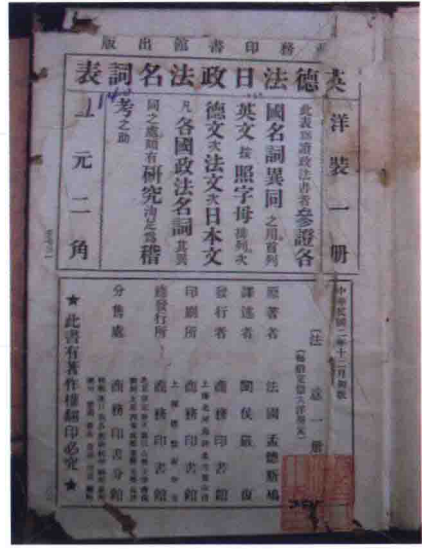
商務印書館出版

英德法日政法名詞表

洋裝一冊

此表為讀政法書者參證各國名詞異同之用首列英文按照字母排列次德文次法文次日本文凡各國政法名詞其異同之處均有研究備考之助

上元二角

中華民國二年十二月初版

（法 一冊）

原著者 法國孟德斯鳩

譯述者 閩侯嚴復

發行者 商務印書館

印刷所 商務印書館

總發行所 商務印書館

分售處 商務印書分館

★此書有著作權翻印必究★